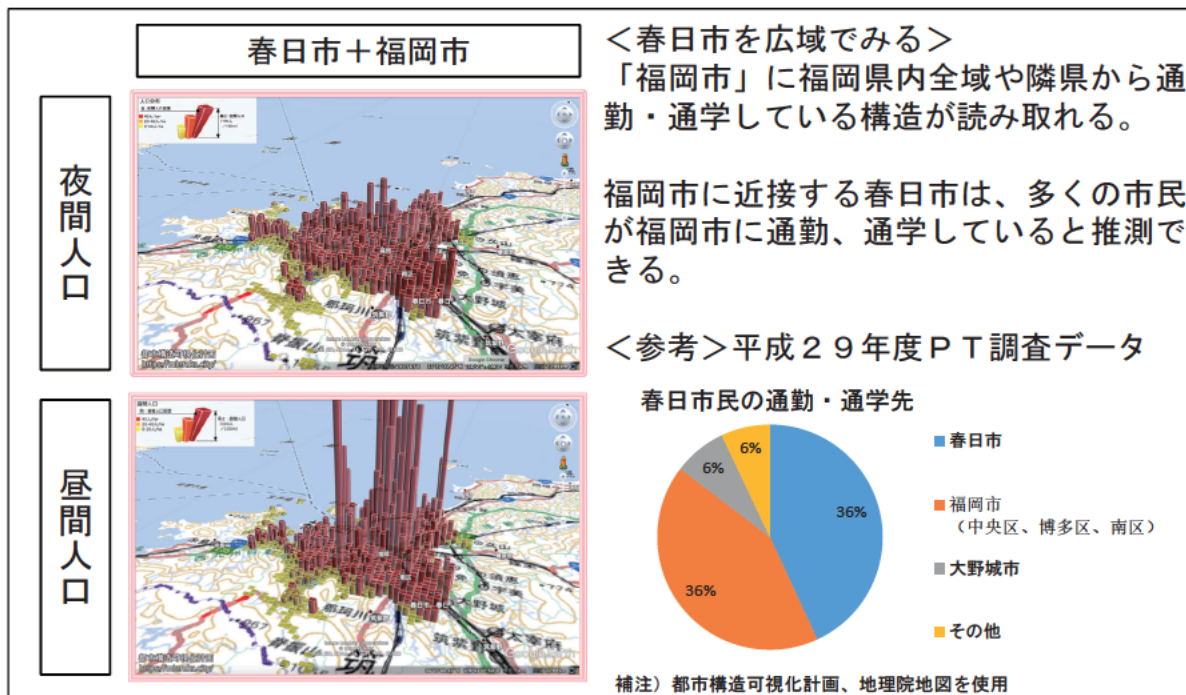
春日市＋福岡市

夜間人口

昼間人口

＜春日市を広域でみる＞
「福岡市」に福岡県内全域や隣県から通勤・通学している構造が読み取れる。

福岡市に近接する春日市は、多くの市民が福岡市に通勤、通学していると推測できる。

＜参考＞平成２９年度ＰＴ調査データ

春日市民の通勤・通学先

36%
36%
6%
6%

春日市
福岡市
（中央区、博多区、南区）
大野城市
その他

補注）都市構造可視化計画、地理院地図を使用